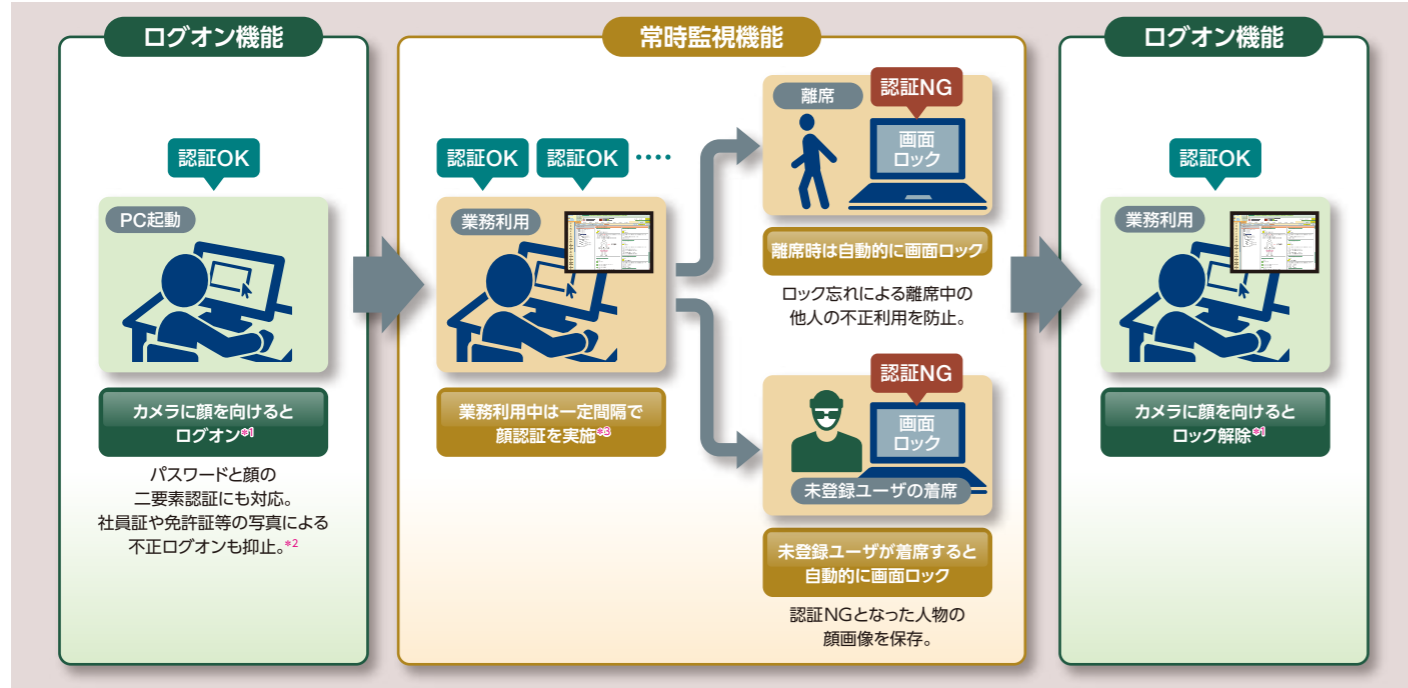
ログオン機能

認証OK

PC起動

カメラに顔を向けるとログオン*1

パスワードと顔の二要素認証にも対応。社員証や免許証等の写真による不正ログオンも抑止。*2

常時監視機能

認証OK 認証OK ・・・・

業務利用

業務利用中は一定間隔で顔認証を実施*3

離席

認証NG

画面ロック

離席時は自動的に画面ロック

ロック忘れによる離席中の他人の不正利用を防止。

認証NG

画面ロック

未登録ユーザの着席

未登録ユーザが着席すると自動的に画面ロック

認証NGとなった人物の顔画像を保存。

ログオン機能

認証OK

業務利用

カメラに顔を向けるとロック解除*1